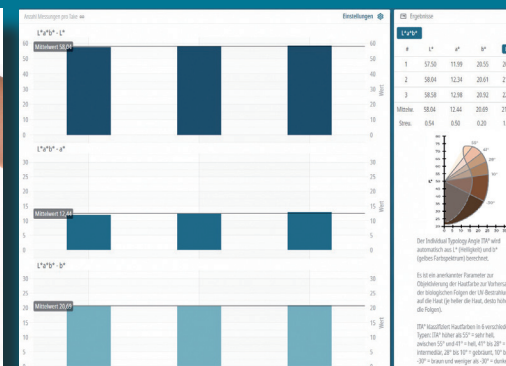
Anzahl Messungen pro Satz

Einstellungen

L*a*b* - L*

Mittelwert 58,04

60
50
40
30
20
10

60
50
40
30
20
10

Wert

L*a*b* - a*

Mittelwert 12,44

15
10
5

15
10
5

Wert

L*a*b* - b*

Mittelwert 20,09

30
25
20
15
10

30
25
20
15
10

Wert

Ergebnisse

L*a*b*

| # | L* | a* | b* | |
|---|---|---|---|---|
| 1 | 57.50 | 11.99 | 20.55 | 2 |
| 2 | 58.04 | 12.34 | 20.01 | 2 |
| 3 | 58.58 | 12.98 | 20.92 | 2 |
| Mittelw. | 58.04 | 12.44 | 20.09 | 2 |
| Streu. | 0.54 | 0.50 | 0.20 | 1 |

L*

Der Individual Typology Angle (ITA° wird automatisch aus L* (Helligkeit) und b* (gelbes Farbspektrum) berechnet.

Es ist ein anerkannter Parameter zur Objektivierung der Hautfarbe zur Vorhersa der biologischen Folgen der UV-Bestrahlu auf die Haut (je heller die Haut, desto höh die Folgen).

ITA° klassifiziert Hautfarben in 6 verschied Typen: ITA° höher als 55° = sehr hell, zwischen 55° und 41° = hell, 41° bis 28° = intermediär, 28° bis 10° = gebräunt, 10° b -30° = braun und weniger als -30° = dunke